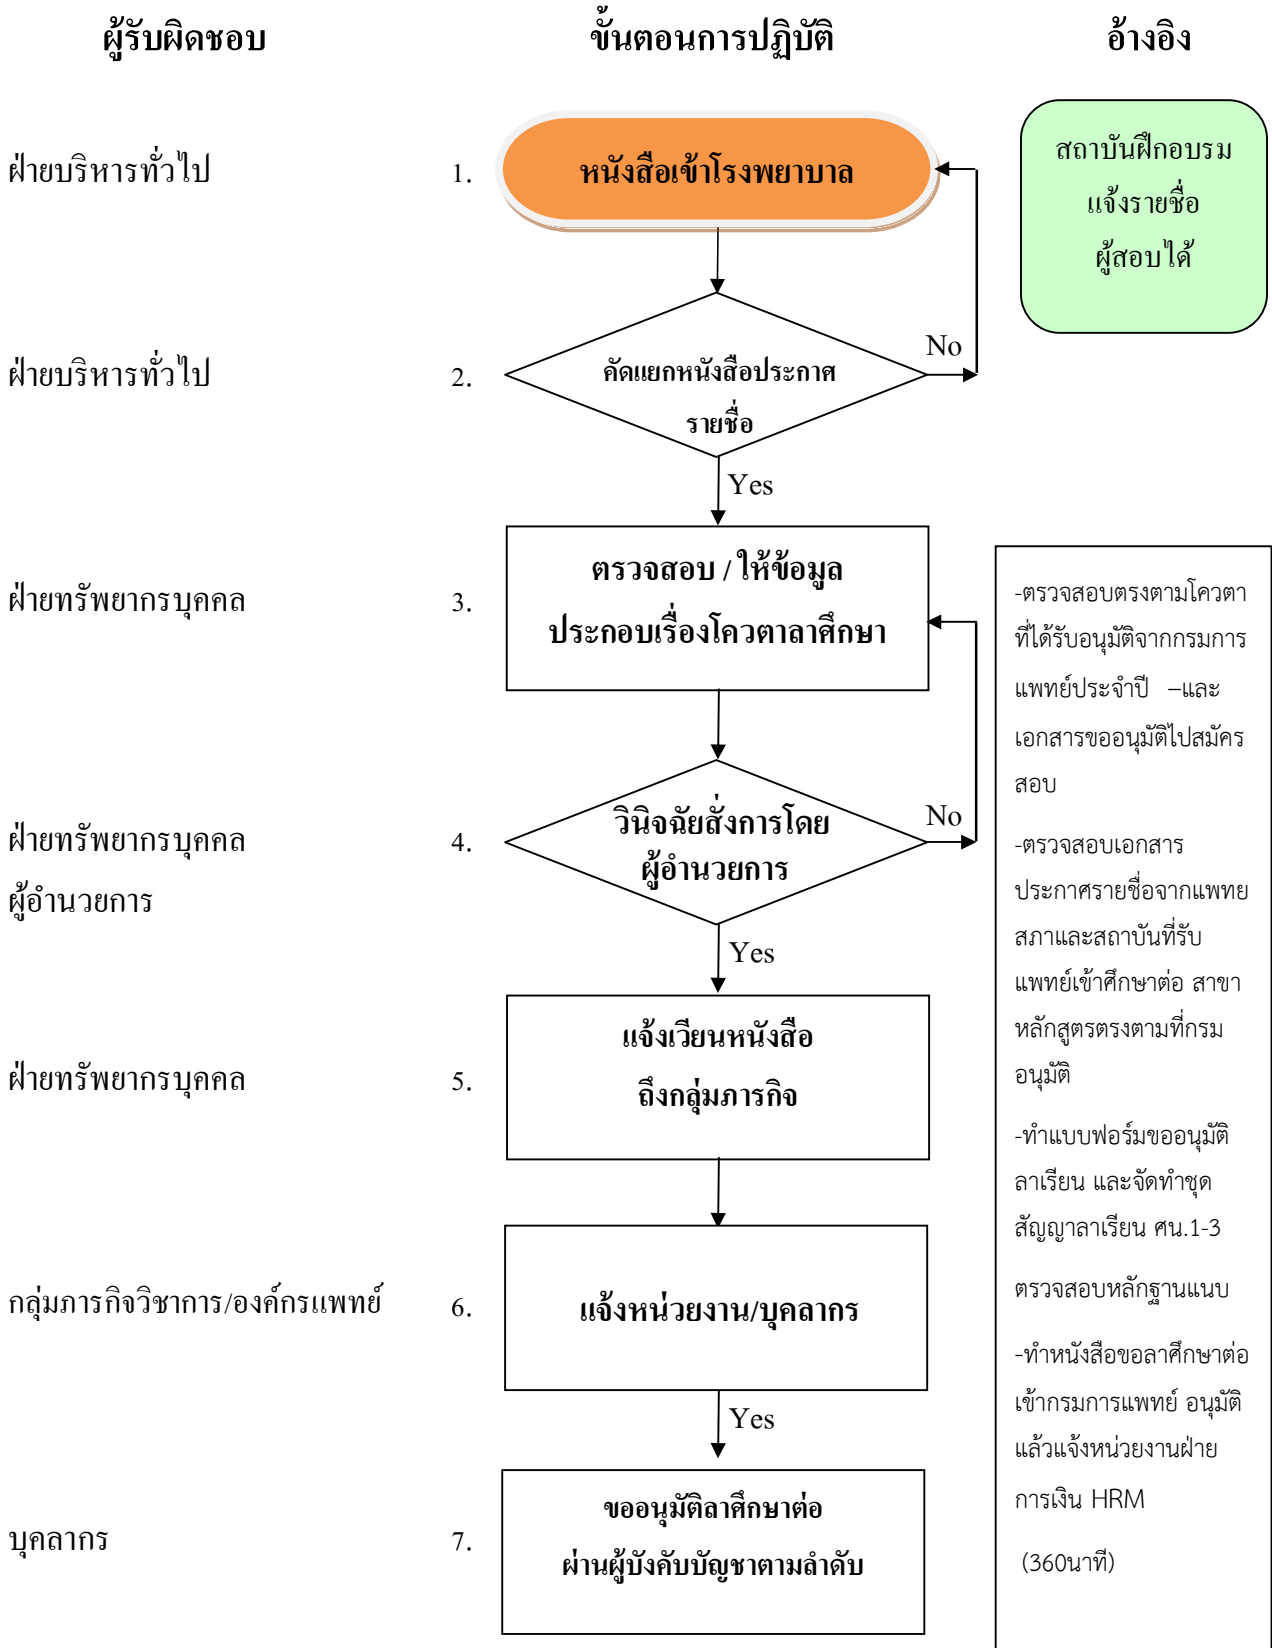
ผู้รับผิดชอบ

ขั้นตอนการปฏิบัติ

อ้างอิง

ฝ่ายบริหารทั่วไป

1.

หนังสือเข้าโรงพยาบาล

สถาบันฝึกอบรม แจ้งรายชื่อ ผู้สอบได้

ฝ่ายบริหารทั่วไป

2.

คัดแยกหนังสือประกาศ รายชื่อ

No

Yes

ฝ่ายทรัพยากรบุคคล

3.

ตรวจสอบ / ให้ข้อมูล ประกอบเรื่องโควตาลาศึกษา

-ตรวจสอบตรงตามโควตา ที่ได้รับอนุมัติจากกรมการ แพทย์ประจำปี –และ เอกสารขออนุมัติไปสมัคร สอบ

-ตรวจสอบเอกสาร ประกาศรายชื่อจากแพทย สภาและสถาบันที่รับ แพทย์เข้าศึกษาต่อ สาขา หลักสูตรตรงตามที่กรม อนุมัติ

-ทำแบบฟอร์มขออนุมัติ ลาเรียน และจัดทำชุด สัญญาลาเรียน ศน.1-3

ตรวจสอบหลักฐานแนบ

-ทำหนังสือขอลาศึกษาต่อ เข้ากรมการแพทย์ อนุมัติ แล้วแจ้งหน่วยงานฝ่าย การเงิน HRM

(360นาที)

ฝ่ายทรัพยากรบุคคล
ผู้อำนวยการ

4.

วินิจฉัยสั่งการโดย ผู้อำนวยการ

No

Yes

ฝ่ายทรัพยากรบุคคล

5.

แจ้งเวียนหนังสือ ถึงกลุ่มภารกิจ

กลุ่มภารกิจวิชาการ/องค์กรแพทย์

6.

แจ้งหน่วยงาน/บุคลากร

Yes

บุคลากร

7.

ขออนุมัติลาศึกษาต่อ ผ่านผู้บังคับบัญชาตามลำดับ